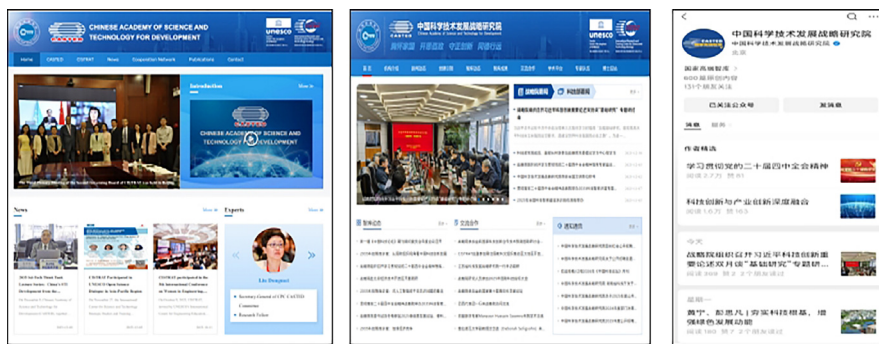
CHINESE ACADEMY OF SCIENCE AND TECHNOLOGY FOR DEVELOPMENT

unesco

Home CASTED CSTRAT News Cooperation Network Publications Contact

Introduction

CHINESE ACADEMY OF SCIENCE AND TECHNOLOGY FOR DEVELOPMENT

News

Experts

Liu Dongmei

Secretary General of CSTRAT

Research Fellow

中国科学技术发展战略研究院

unesco

中国科学技术发展战略研究院

国家高端智库

600 篇原创内容

131 个朋友关注

已关注公众号

发消息

消息 服务

作者精选

学习贯彻党的二十届四中全会精神

科技创新与产业创新深度融合

今天

战略院组织召开习近平科技创新重要论述双月谈"基础研究"专题研...

星期一

善"产、却恩几 | 夯实科技根基，增强建发展动能